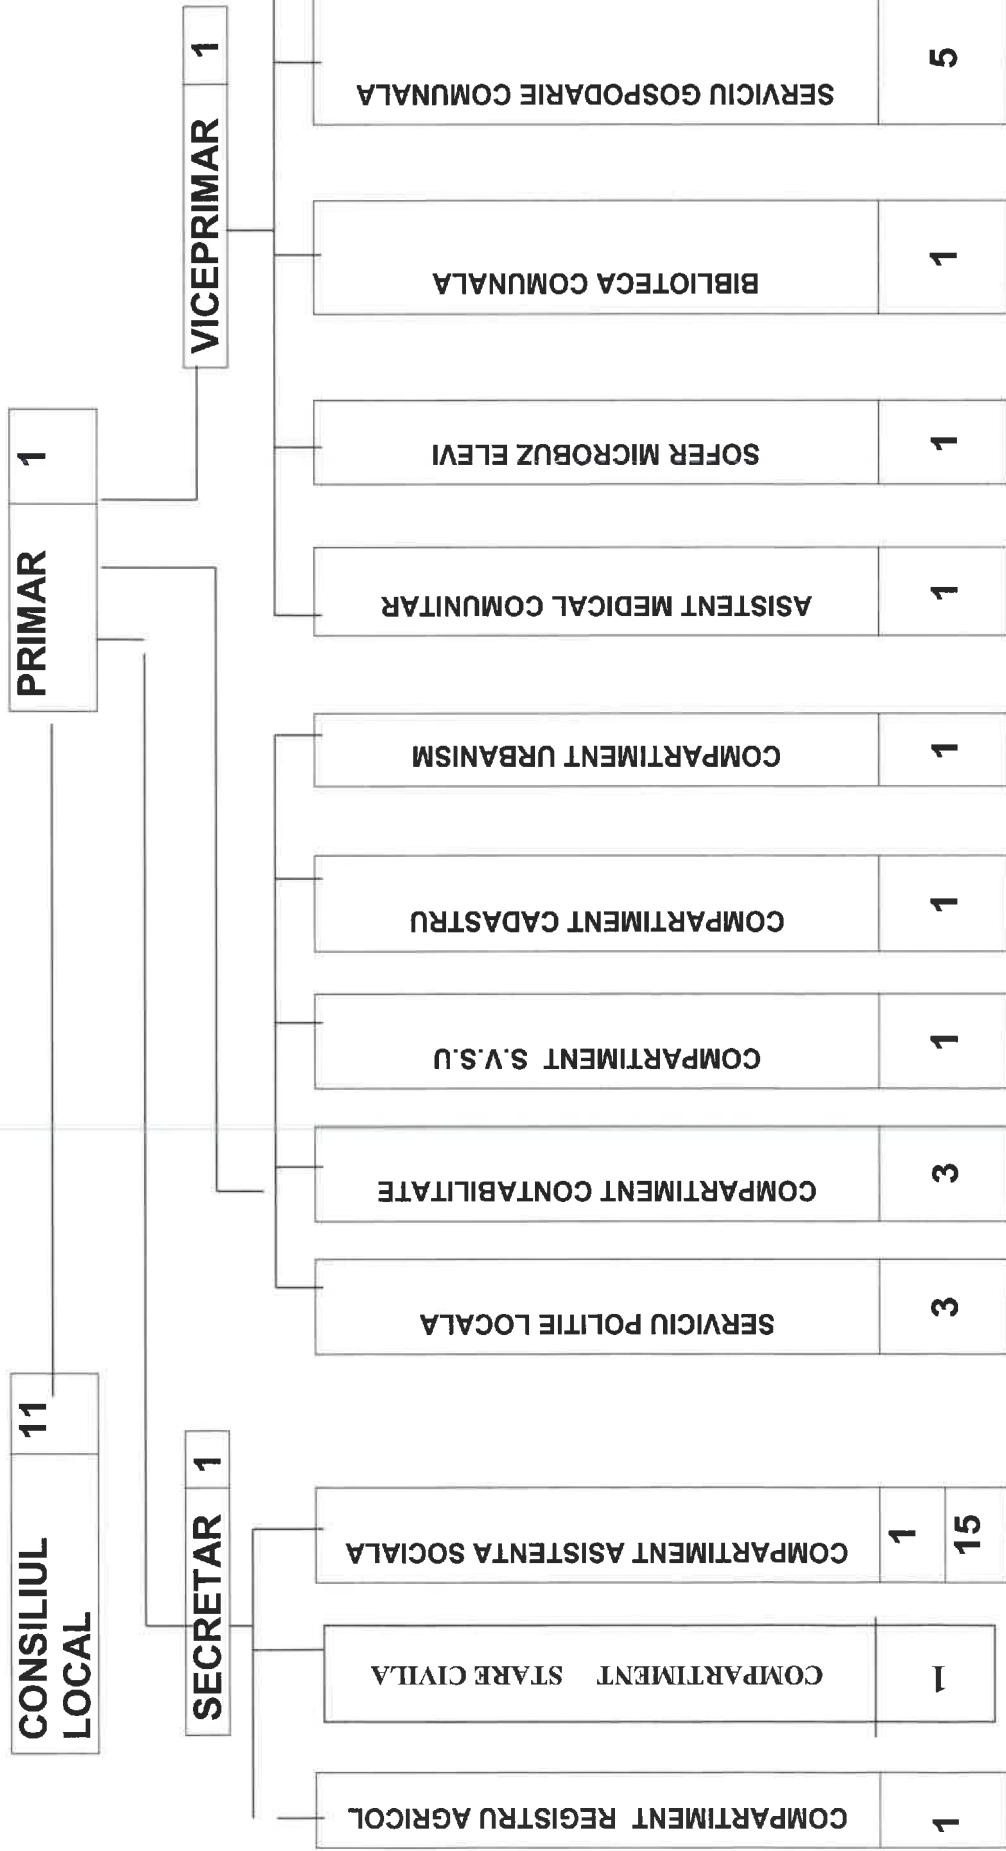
CONSILIUL LOCAL 11

PRIMAR 1

VICEPRIMAR 1

SECRETAR 1

SERVICIU GOSPODARIE COMUNALA 5

BIBLIOTECA COMUNALA 1

SOFER MICROBUZ ELEVI 1

ASISTENT MEDICAL COMUNITAR 1

COMPARTIMENT URBANISM 1

COMPARTIMENT CADASTRU 1

COMPARTIMENT S.V.S.U 1

COMPARTIMENT CONTABILITATE 3

SERVICIU POLITIE LOCALA 3

COMPARTIMENT ASISTENTA SOCIALA 1 15

COMPARTIMENT STARE CIVILA 1

COMPARTIMENT REGISTRU AGRICOL 1